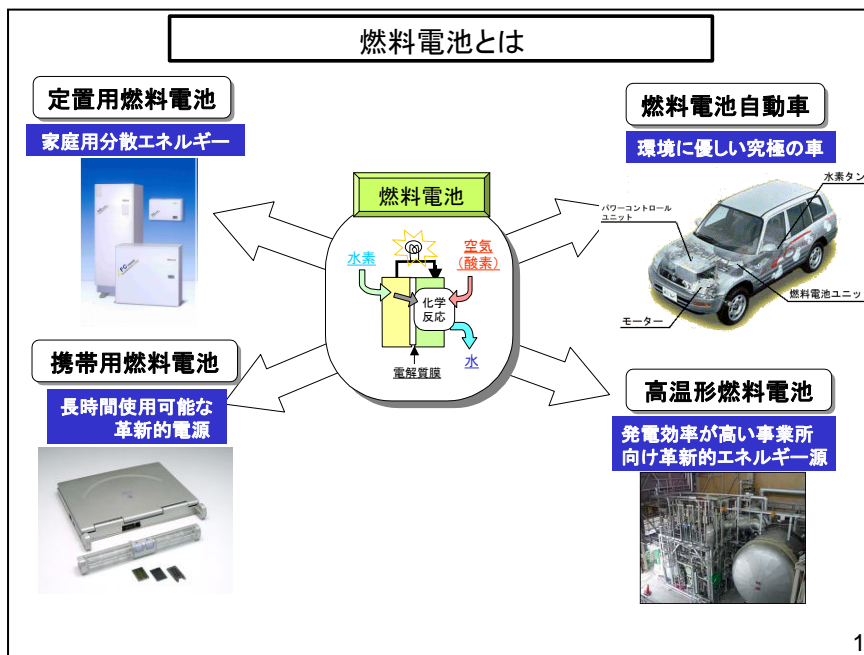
燃料電池とは

定置用燃料電池

家庭用分散エネルギー

燃料電池自動車

環境に優しい究極の車

燃料電池

水素

空気
(酸素)

化学
反応

水

電解質膜

パワーコントロール
ユニット

水素タン

燃料電池ユニッ

モーター

携帯用燃料電池

長時間使用可能な
革新的電源

高温形燃料電池

発電効率が高い事業所
向け革新的エネルギー源

1